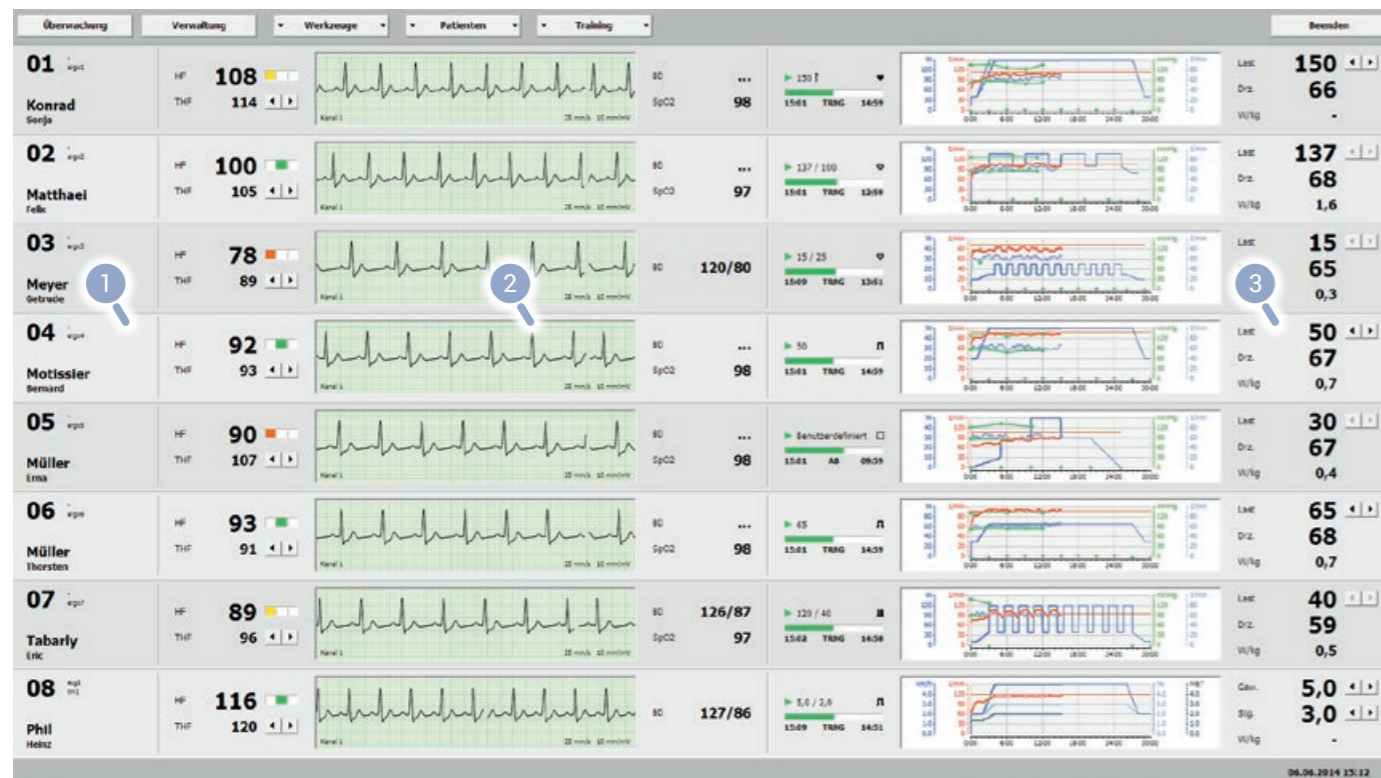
Überwachung Verwaltung Werkzeuge Patienten Training Beenden

01 ergo1
Konrad
Sonja
HF 108
THF 114
Kanal 1 25 mm/s 10 mm/mV
BD ...
SpO2 98
150
15:01 TRNG 14:59
Last 150
Drz. 66
W/kg -

02 ergo2
Matthaei
Felix
HF 100
THF 105
Kanal 1 25 mm/s 10 mm/mV
BD ...
SpO2 97
137 / 100
15:01 TRNG 12:59
Last 137
Drz. 68
W/kg 1,6

03 ergo3
Meyer
Getrude
HF 78
THF 89
Kanal 1 25 mm/s 10 mm/mV
BD 120/80
15 / 25
15:09 TRNG 13:61
Last 15
65
0,3

04 ergo4
Motissier
Bernard
HF 92
THF 93
Kanal 1 25 mm/s 10 mm/mV
BD ...
SpO2 98
50
15:01 TRNG 14:59
Last 50
Drz. 67
W/kg 0,7

05 ergo5
Müller
Erna
HF 90
THF 107
Kanal 1 25 mm/s 10 mm/mV
BD ...
SpO2 98
Benutzerdefiniert
15:01 AB 09:59
Last 30
Drz. 67
W/kg 0,4

06 ergo6
Müller
Thorsten
HF 93
THF 91
Kanal 1 25 mm/s 10 mm/mV
BD ...
SpO2 98
65
15:01 TRNG 14:59
Last 65
Drz. 68
W/kg 0,7

07 ergo7
Tabarly
Eric
HF 89
THF 96
Kanal 1 25 mm/s 10 mm/mV
BD 126/87
SpO2 97
120 / 40
15:02 TRNG 14:58
Last 40
Drz. 59
W/kg 0,5

08 ergo8 trm1
Phil
Heinz
HF 116
THF 120
Kanal 1 25 mm/s 10 mm/mV
BD 127/86
5,0 / 3,0
15:09 TRNG 14:51
Gsw. 5,0
Stg. 3,0
W/kg -

1
2
3

06.06.2014 15:12